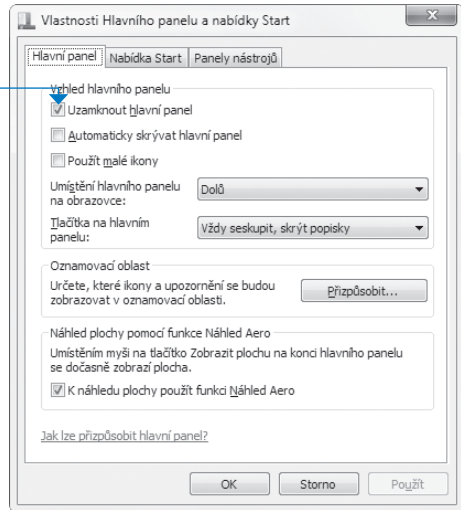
Vlastnosti Hlavního panelu a nabídky Start

Hlavní panel | Nabídka Start | Panely nástrojů

Vzhled hlavního panelu

Uzamknout hlavní panel

Automaticky skrývat hlavní panel

Použít malé ikony

Umístění hlavního panelu na obrazovce: Dolů

Tlačítka na hlavním panelu: Vždy seskupit, skrýt popisky

Oznamovací oblast

Určete, které ikony a upozornění se budou zobrazovat v oznamovací oblasti.

Přizpůsobit...

Náhled plochy pomocí funkce Náhled Aero

Umístěním myši na tlačítko Zobrazit plochu na konci hlavního panelu se dočasně zobrazí plocha.

K náhledu plochy použít funkci Náhled Aero

Jak lze přizpůsobit hlavní panel?

OK | Storno | Použít